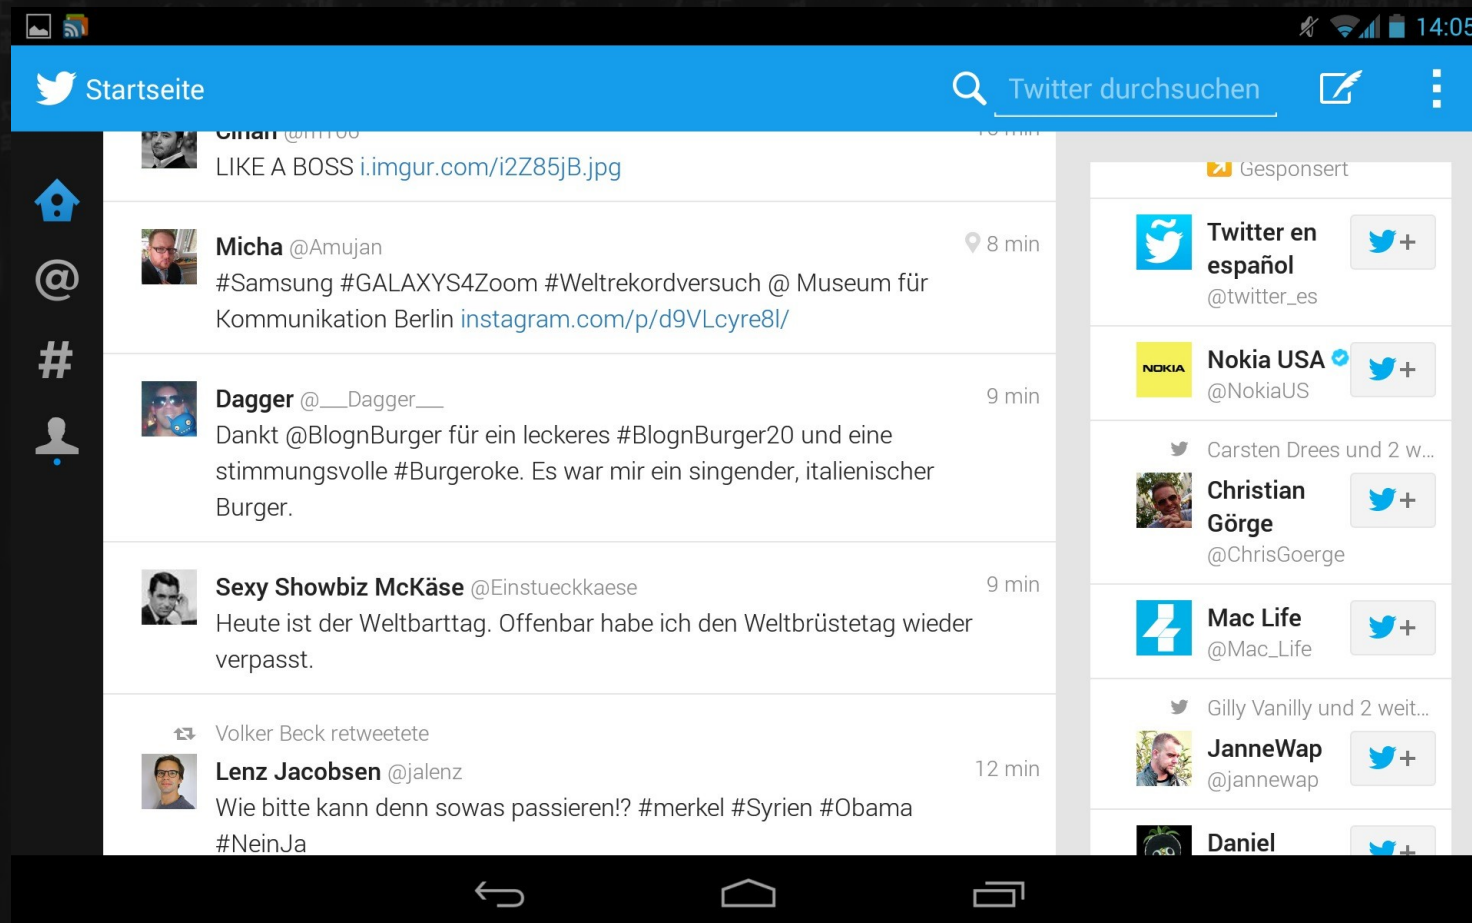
14:05

Startseite

Twitter durchsuchen

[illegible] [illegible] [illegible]
LIKE A BOSS i.imgur.com/i2Z85jB.jpg

Micha @Amujan 8 min
#Samsung #GALAXYS4Zoom #Weltrekordversuch @ Museum für Kommunikation Berlin instagram.com/p/d9VLcyre8l/

Dagger @__Dagger__ 9 min
Dankt @BlognBurger für ein leckeres #BlognBurger20 und eine stimmungsvolle #Burgeroke. Es war mir ein singender, italienischer Burger.

Sexy Showbiz McKäse @Einstueckkaese 9 min
Heute ist der Weltbarttag. Offenbar habe ich den Weltbrüstetag wieder verpasst.

Volker Beck retweetete
Lenz Jacobsen @jalenz 12 min
Wie bitte kann denn sowas passieren!? #merkel #Syrien #Obama #NeinJa

Gesponsert

Twitter en español
@twitter_es

NOKIA
Nokia USA
@NokiaUS

Carsten Drees und 2 w...
Christian Görge
@ChrisGoerge

Mac Life
@Mac_Life

Gilly Vanilly und 2 weit...
JanneWap
@jannewap

Daniel